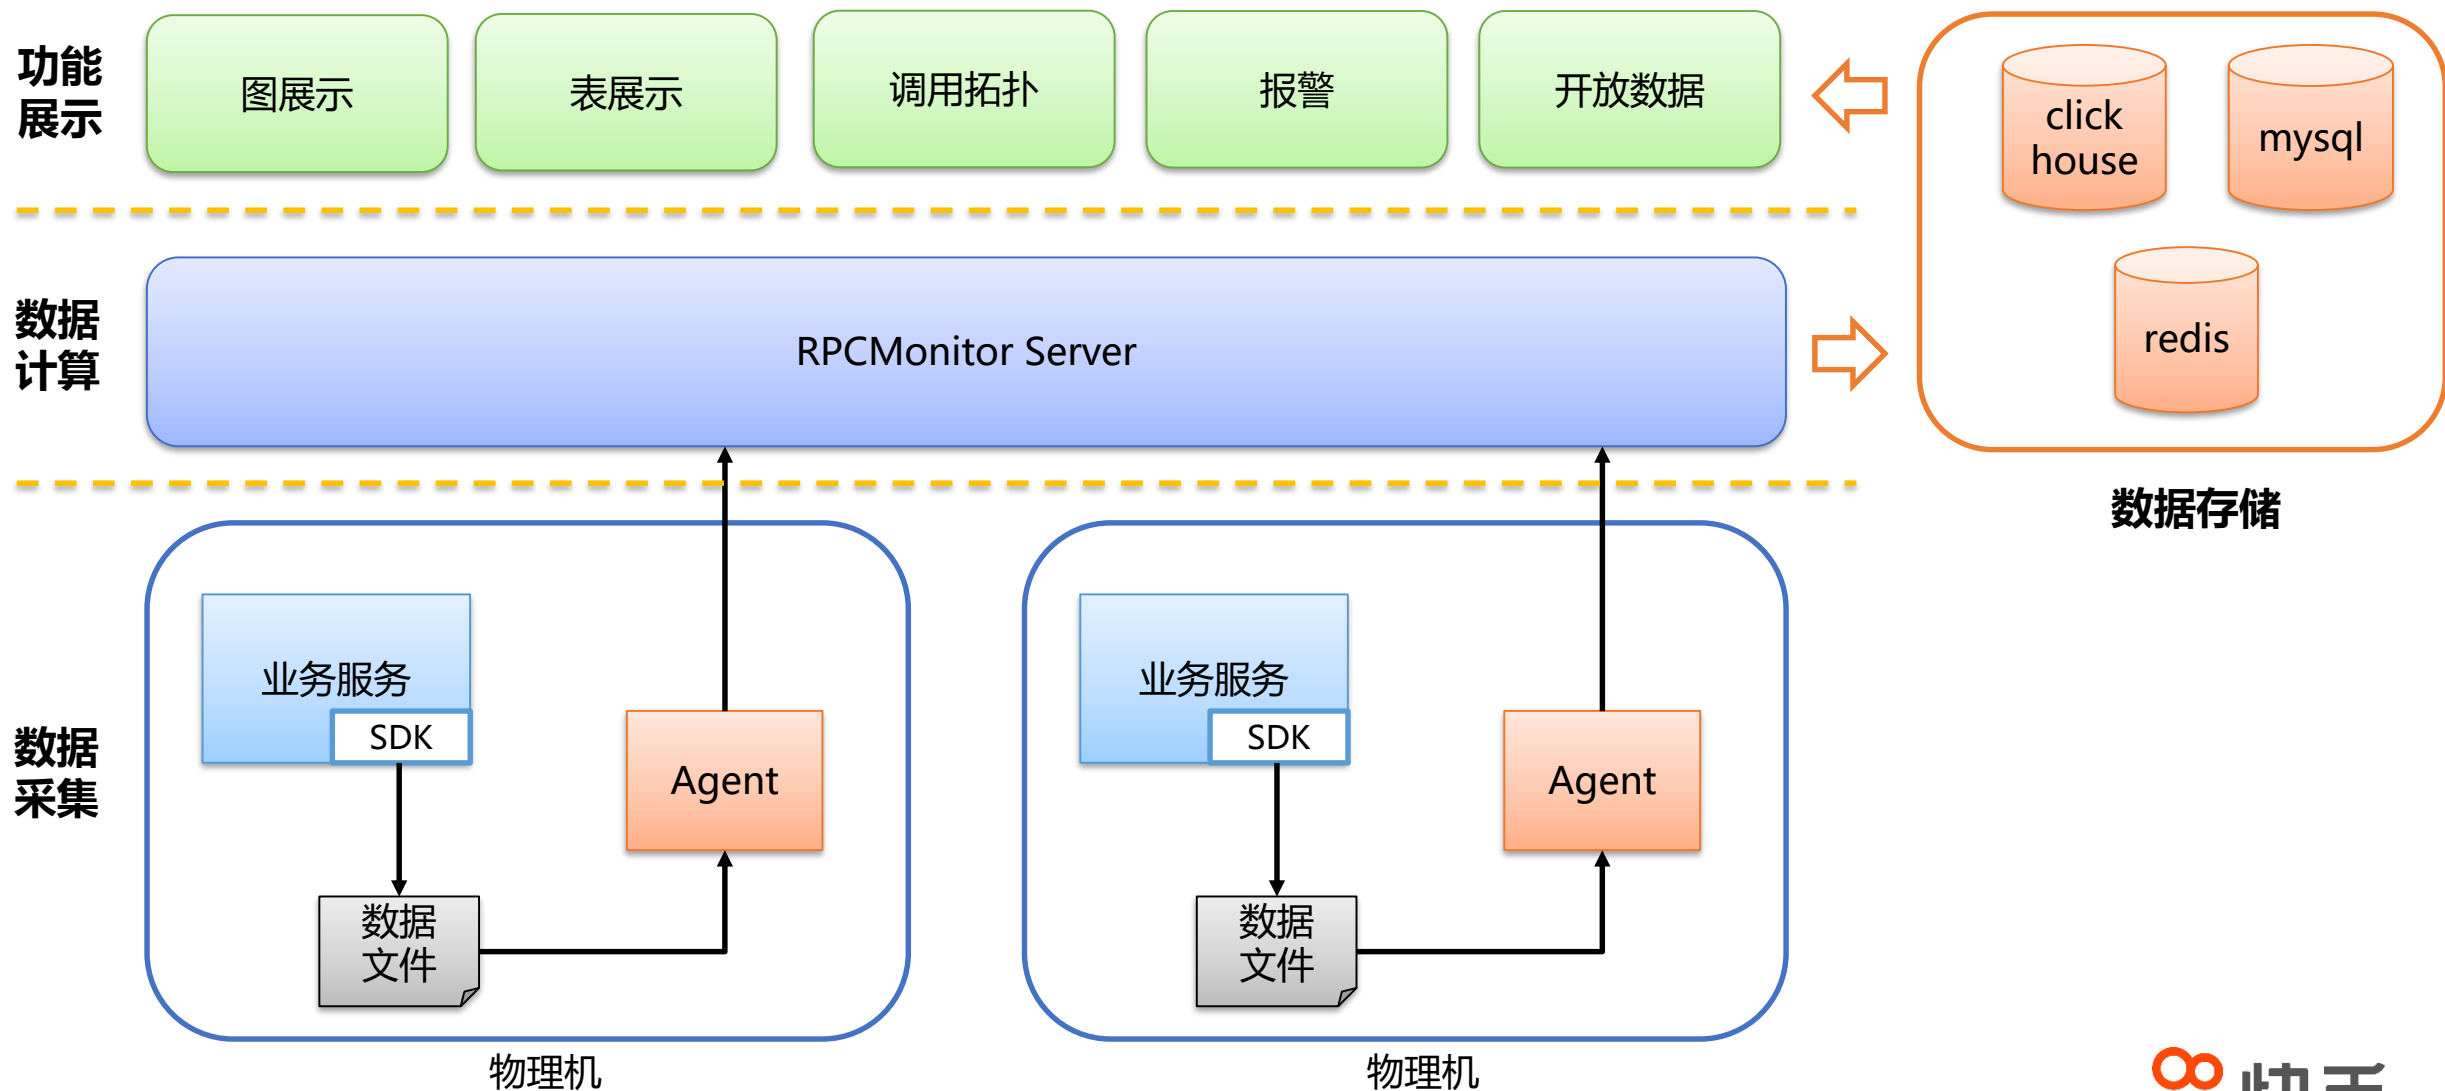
功能展示

图展示

表展示

调用拓扑

报警

开放数据

click house

mysql

redis

数据计算

RPCMonitor Server

数据存储

数据采集

业务服务

SDK

Agent

数据文件

物理机

业务服务

SDK

Agent

数据文件

物理机

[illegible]